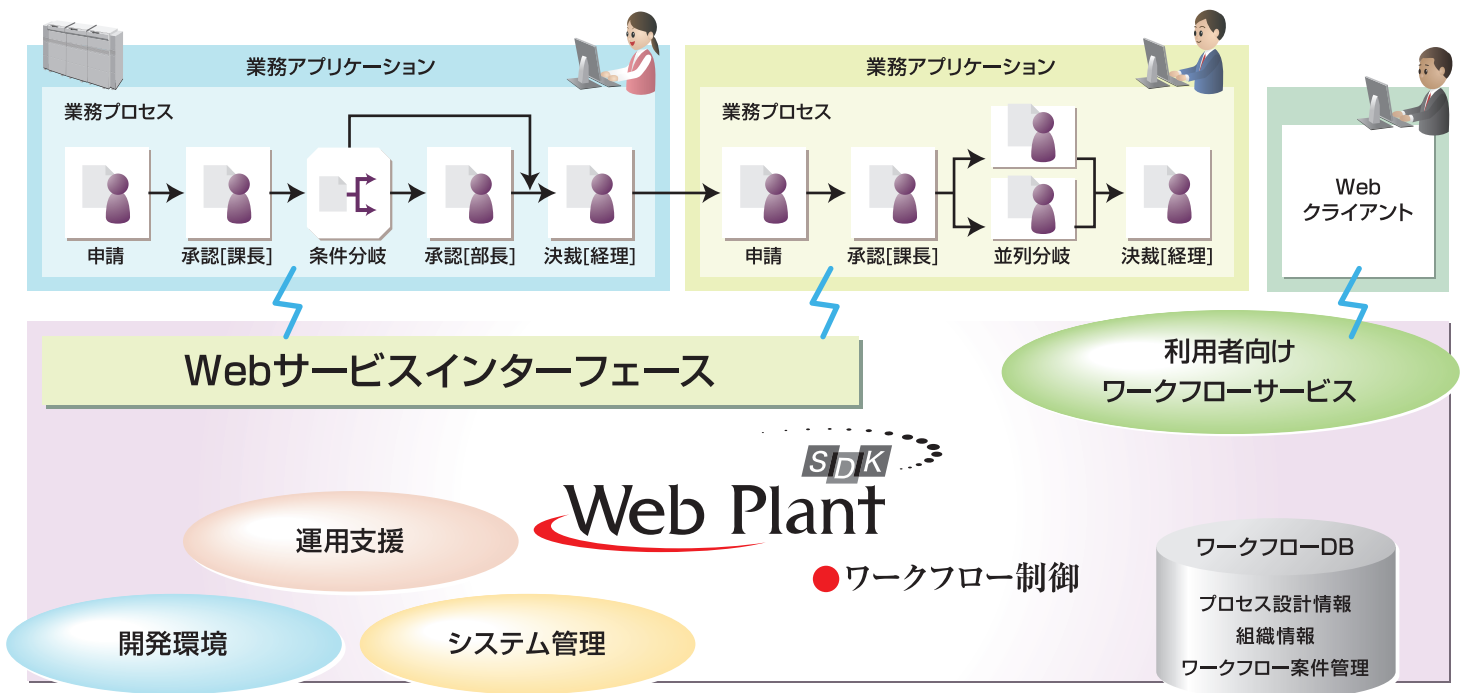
業務アプリケーション

業務プロセス

申請

承認[課長]

条件分岐

承認[部長]

決裁[経理]

業務アプリケーション

業務プロセス

申請

承認[課長]

並列分岐

決裁[経理]

Web
クライアント

Webサービスインターフェース

利用者向け
ワークフローサービス

SDK

Web Plant

ワークフロー制御

運用支援

開発環境

システム管理

ワークフローDB

プロセス設計情報
組織情報
ワークフロー案件管理